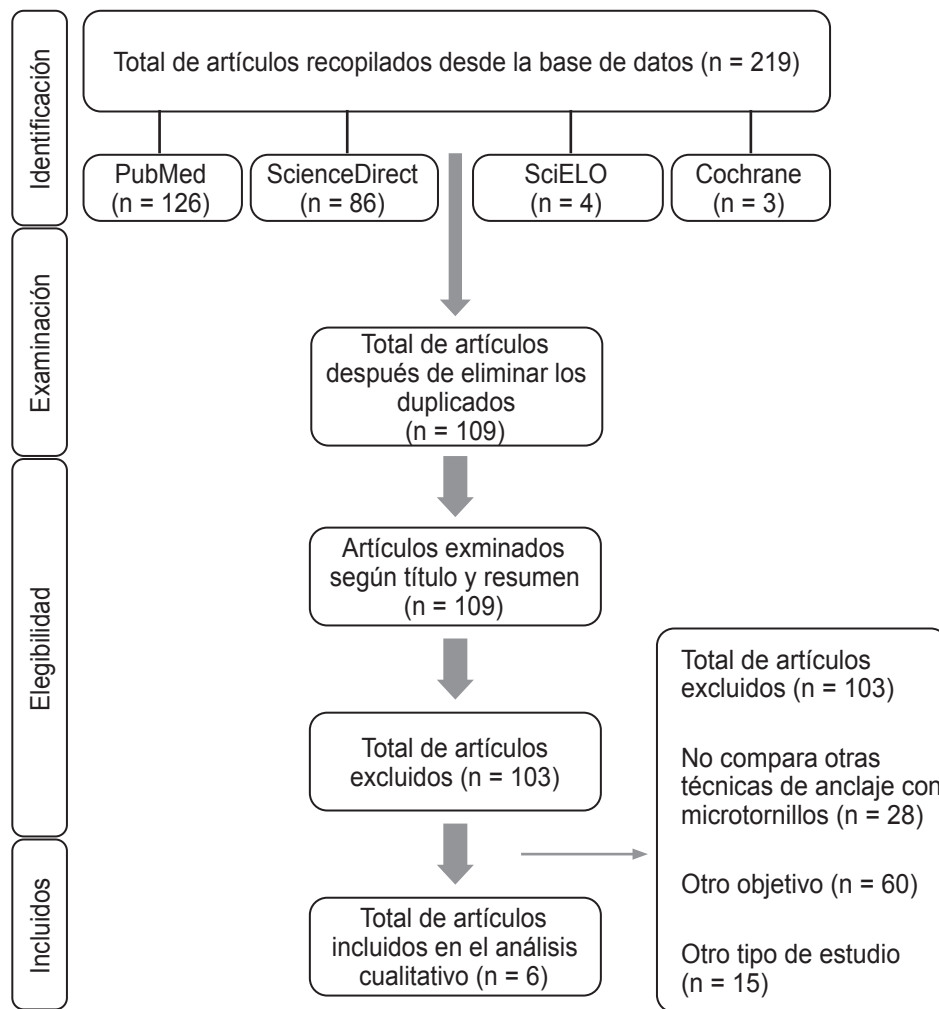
Identificación

Total de artículos recopilados desde la base de datos (n = 219)

PubMed (n = 126)

ScienceDirect (n = 86)

SciELO (n = 4)

Cochrane (n = 3)

Examinación

Total de artículos después de eliminar los duplicados (n = 109)

Elegibilidad

Artículos exminados según título y resumen (n = 109)

Total de artículos excluidos (n = 103)

Total de artículos excluidos (n = 103)

No compara otras técnicas de anclaje con microtornillos (n = 28)

Otro objetivo (n = 60)

Otro tipo de estudio (n = 15)

Incluidos

Total de artículos incluidos en el análisis cualitativo (n = 6)